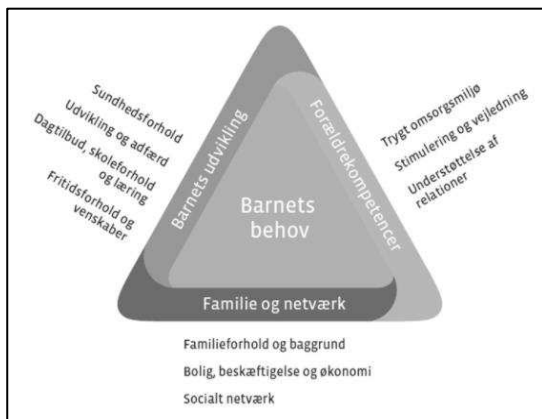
Sundhedsforhold
Udvikling og adfærd
Dagtilbud, skoleforhold og læring
Fritidsforhold og venskaber

Barnets udvikling

Forældrekompetencer

Trygt omsorgsmiljø
Stimulering og vejledning
Understøttelse af relationer

Barnets behov

Familie og netværk

Familieforhold og baggrund
Bolig, beskæftigelse og økonomi
Socialt netværk